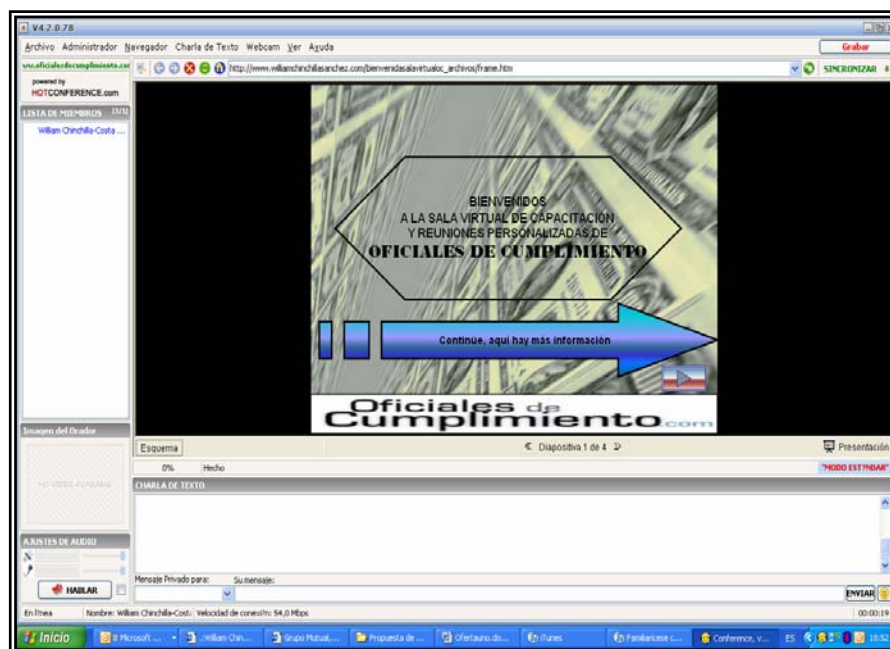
V4.2.0.78

Archivo Administrador Navegador Charla de Texto Webcam Ver Ayuda

Grabar

www.oficialesdecumplimiento.com

http://www.williamchinchillasanchez.com/bienvenidasalavirtualoc_archivos/frame.htm

SINCRONIZAR

powered by HOTCONFERENCE.com

LISTA DE MIEMBROS (1/1)

William Chinchilla-Costa ...

BIENVENIDOS A LA SALA VIRTUAL DE CAPACITACION Y REUNIONES PERSONALIZADAS DE OFICIALES DE CUMPLIMIENTO

Continúe, aquí hay más información

Oficiales de Cumplimiento.com

Imagen del Orador

NO VIDEO AVAILABLE

Esquema

Diapositiva 1 de 4

Presentación

0% Hecho

"MODO ESTÁNDAR"

CHARLA DE TEXTO

AJUSTES DE AUDIO

HABLAR

Mensaje Privado para:

Su mensaje:

ENVIAR

En línea

Nombre: William Chinchilla-Cost: Velocidad de conexión: 54,0 Mbps

00:00:19

Inicio

8 Microsoft ...

::William Chin...

Grupo Mutual,...

Propuesta de ...

Ofertauno.do...

iTunes

Familiaricese c...

Conference, V...

ES

18:52